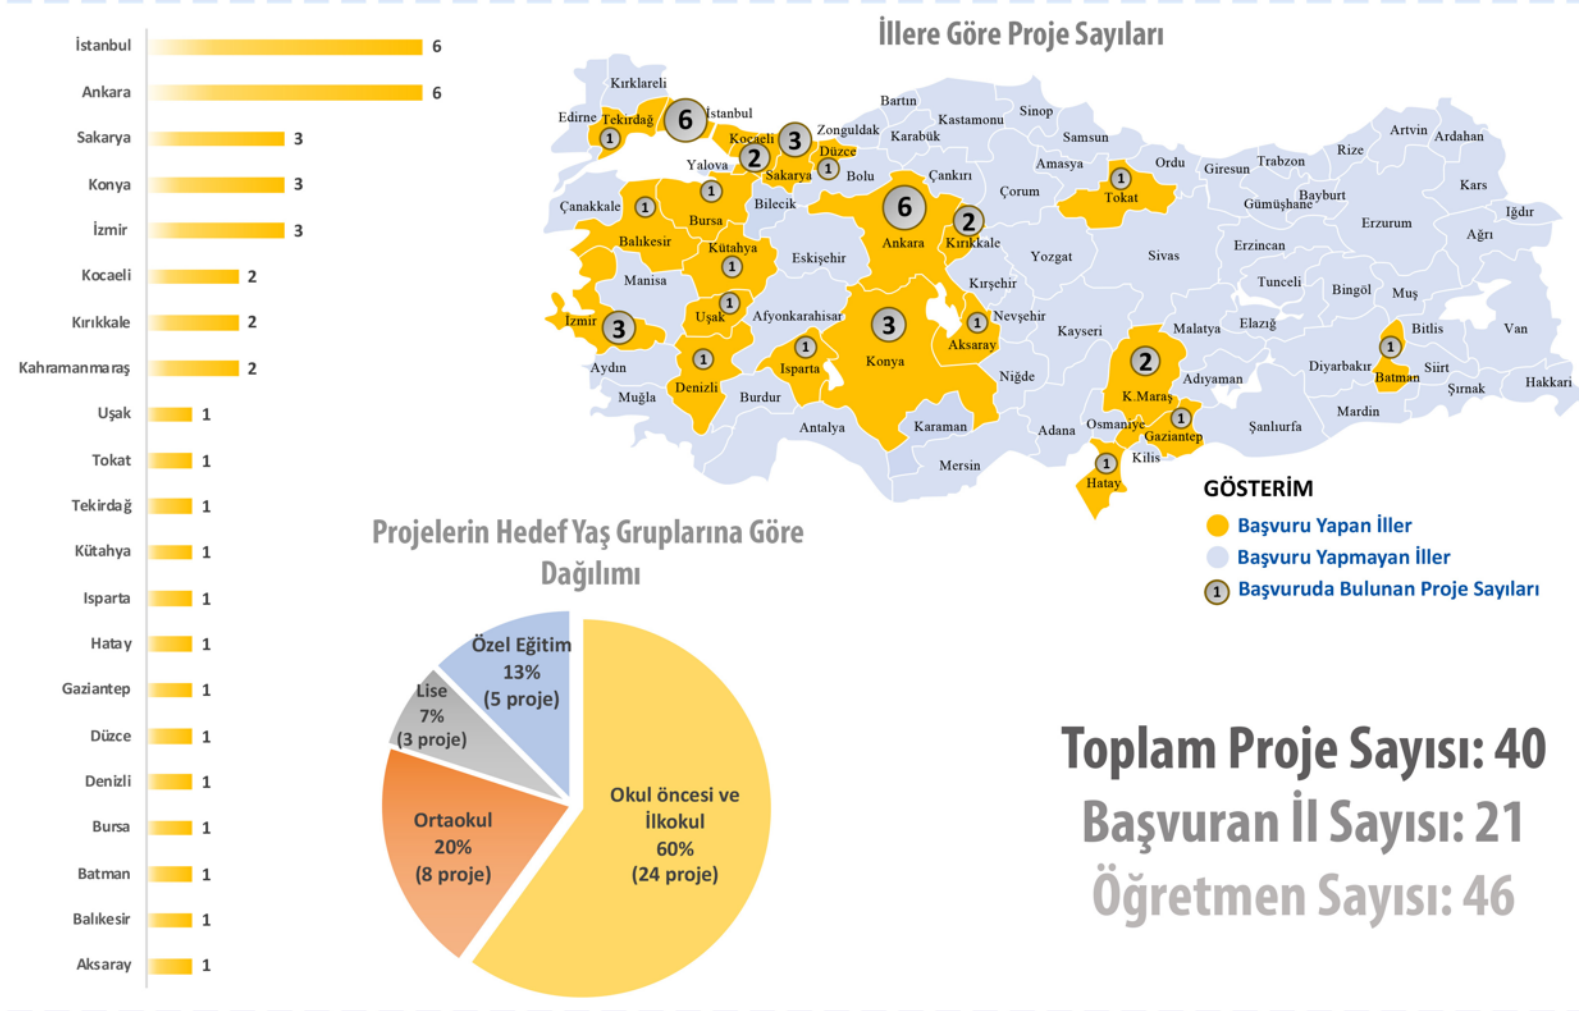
| İl | Proje |
|---|---|
| İstanbul | 6 |
| Ankara | 6 |
| Sakarya | 3 |
| Konya | 3 |
| İzmir | 3 |
| Kocaeli | 2 |
| Kırıkkale | 2 |
| Kahramanmaraş | 2 |
| Uşak | 1 |
| Tokat | 1 |
| Tekirdağ | 1 |
| Kütahya | 1 |
| Isparta | 1 |
| Hatay | 1 |
| Gaziantep | 1 |
| Düzce | 1 |
| Denizli | 1 |
| Bursa | 1 |
| Batman | 1 |
| Balıkesir | 1 |
| Aksaray | 1 |

İllere Göre Proje Sayıları

Kırklareli, Edirne, Tekirdağ 1, İstanbul 6, Kocaeli 2, Zonguldak, Düzce 1, Sakarya 3, Yalova, Bolu, Bartın, Kastamonu, Sinop, Karabük, Samsun, Amasya, Ordu, Giresun, Trabzon, Rize, Artvin, Ardahan, Çankırı, Çorum, Tokat 1, Gümüşhane, Bayburt, Kars, Iğdır, Ağrı, Erzurum, Çanakkale 1, Bursa 1, Bilecik, Balıkesir, Kütahya 1, Eskişehir, Ankara 6, Kırıkkale 2, Yozgat, Sivas, Erzincan, Manisa, Kırşehir, Tunceli, Bingöl, Muş, İzmir 3, Uşak 1, Afyonkarahisar, Konya 3, Nevşehir 1, Aksaray, Kayseri, Malatya, Elazığ, Bitlis 1, Van, Aydın, Denizli 1, Isparta 1, Niğde, K.Maraş 2, Adıyaman, Diyarbakır, Batman, Siirt, Muğla, Burdur, Karaman, Osmaniye, Gaziantep 1, Şanlıurfa, Mardin, Şırnak, Hakkari, Antalya, Adana, Kilis, Mersin, Hatay 1

GÖSTERİM
Başvuru Yapan İller
Başvuru Yapmayan İller
1 Başvuruda Bulunan Proje Sayıları

Projelerin Hedef Yaş Gruplarına Göre Dağılımı

Özel Eğitim 13% (5 proje)
Lise 7% (3 proje)
Ortaokul 20% (8 proje)
Okul öncesi ve İlkokul 60% (24 proje)

Toplam Proje Sayısı: 40
Başvuran İl Sayısı: 21
Öğretmen Sayısı: 46